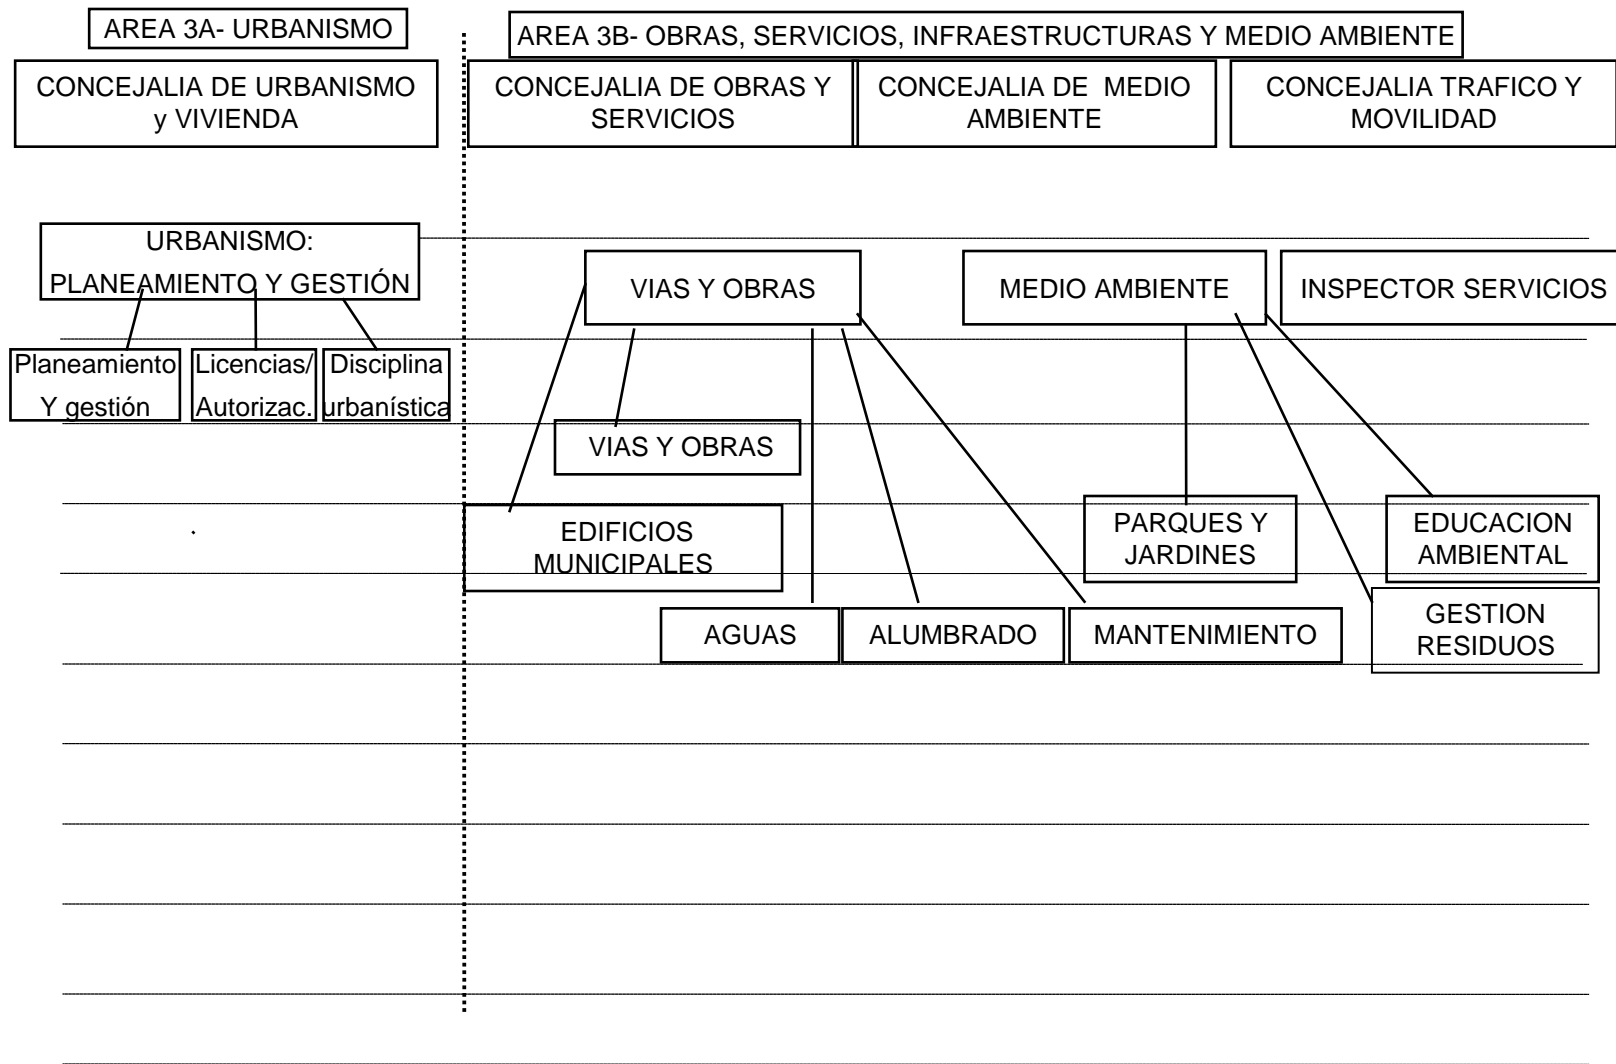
AREA 3A- URBANISMO

CONCEJALIA DE URBANISMO y VIVIENDA

URBANISMO: PLANEAMIENTO Y GESTIÓN

Planeamiento Y gestión

Licencias/ Autorizac.

Disciplina urbanística

AREA 3B- OBRAS, SERVICIOS, INFRAESTRUCTURAS Y MEDIO AMBIENTE

CONCEJALIA DE OBRAS Y SERVICIOS

CONCEJALIA DE MEDIO AMBIENTE

CONCEJALIA TRAFICO Y MOVILIDAD

VIAS Y OBRAS

MEDIO AMBIENTE

INSPECTOR SERVICIOS

VIAS Y OBRAS

EDIFICIOS MUNICIPALES

PARQUES Y JARDINES

EDUCACION AMBIENTAL

GESTION RESIDUOS

AGUAS

ALUMBRADO

MANTENIMIENTO